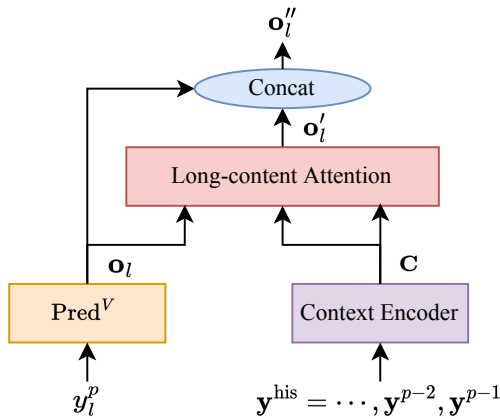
$\mathbf{o}_l''$

Concat

$\mathbf{o}_l'$

Long-content Attention

$\mathbf{o}_l$

$\mathbf{C}$

$\text{Pred}^V$

Context Encoder

$y_l^p$

$\mathbf{y}^{\text{his}} = \cdots, \mathbf{y}^{p-2}, \mathbf{y}^{p-1}$